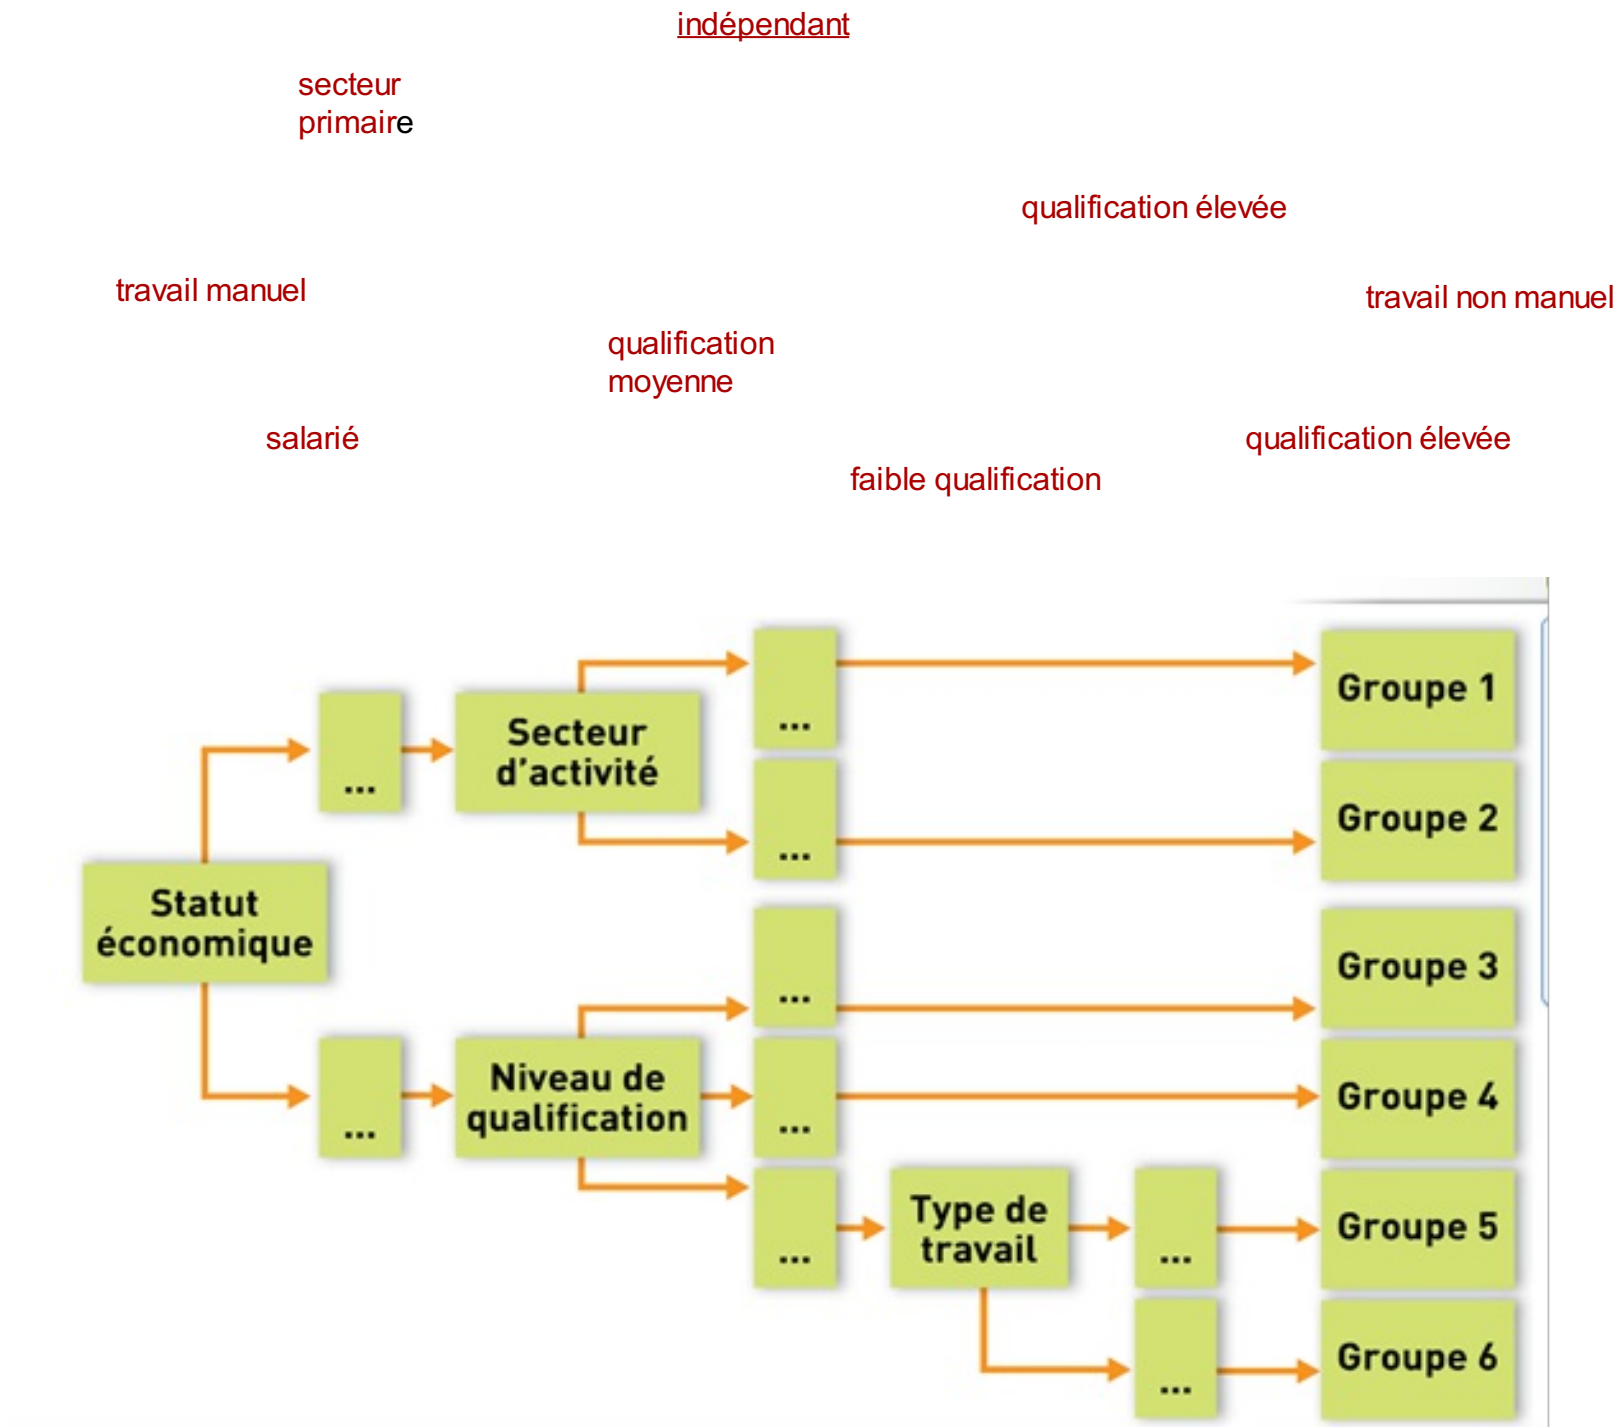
indépendant

secteur primaire

qualification élevée

travail manuel

travail non manuel

qualification moyenne

salarié

qualification élevée

faible qualification

Statut économique

...

Secteur d'activité

...

...

Groupe 1

Groupe 2

...

Niveau de qualification

...

...

...

Groupe 3

Groupe 4

Type de travail

...

...

Groupe 5

Groupe 6